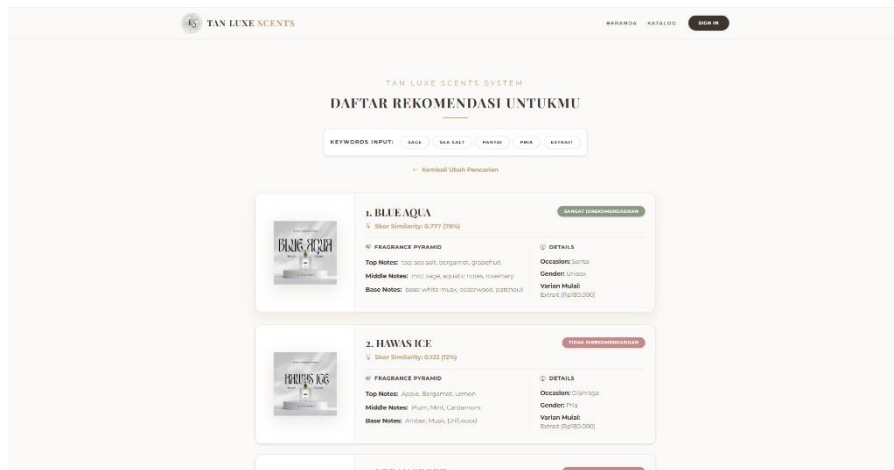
TS TAN LUXE SCENTS

BERANDA KATALOG SIGN IN

TAN LUXE SCENTS SYSTEM

DAFTAR REKOMENDASI UNTUKMU

KEYWORDS INPUT: SAGE SEA SALT PANTAI PRIA EKTRAIT

← Kembali Ubah Pencarian

BLUE AQUA

1. BLUE AQUA

Skor Similarity: 0.777 (78%)

SANGAT DIREKOMENDASIKAN

FRAGRANCE PYRAMID

Top Notes: top: sea salt, bergamot, grapefruit

Middle Notes: mid: sage, aquatic notes, rosemary

Base Notes: base: white musk, cedarwood, patchouli

DETAILS

Occasion: Santai

Gender: Unisex

Varian Mulai: Extrait (Rp180.000)

HAWAS ICE

2. HAWAS ICE

Skor Similarity: 0.122 (12%)

TIDAK DIREKOMENDASIKAN

FRAGRANCE PYRAMID

Top Notes: Apple, Bergamot, Lemon

Middle Notes: Plum, Mint, Cardamom

Base Notes: Amber, Musk, Driftwood

DETAILS

Occasion: Olahraga

Gender: Pria

Varian Mulai: Extrait (Rp180.000)